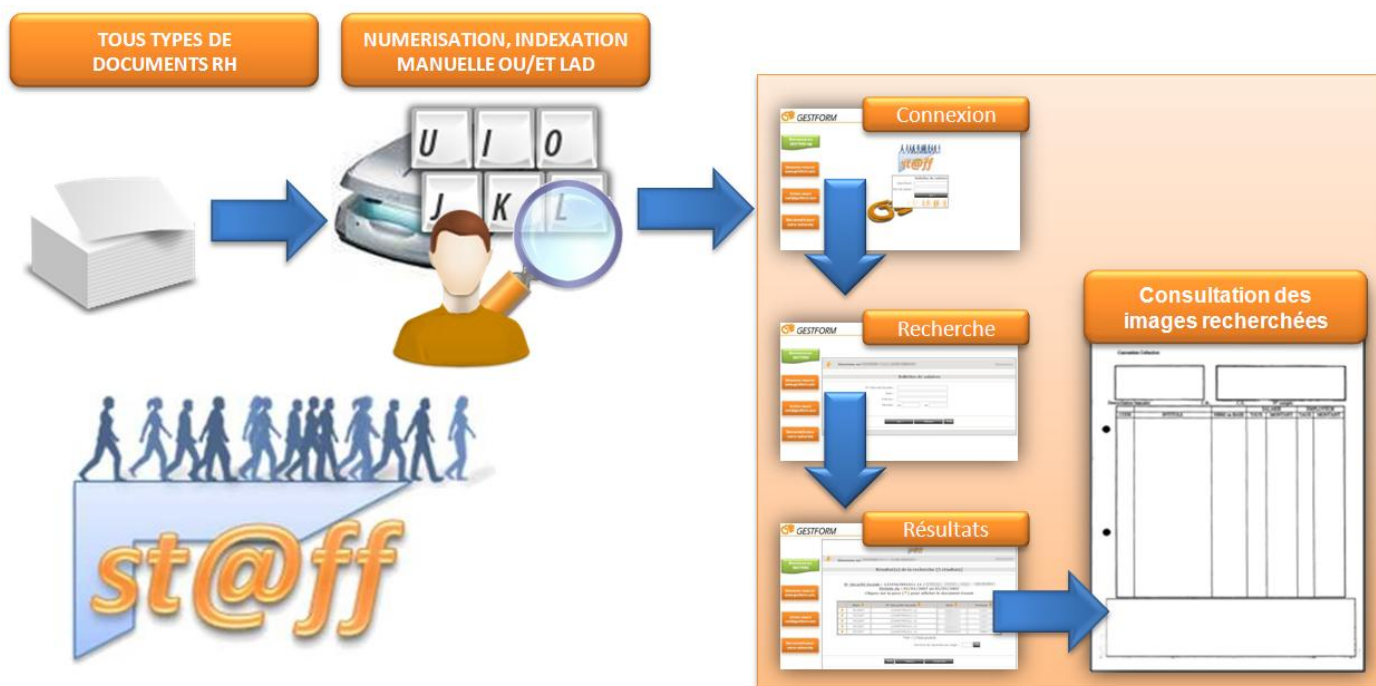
TOUS TYPES DE DOCUMENTS RH

NUMERISATION, INDEXATION MANUELLE OU/ET LAD

U I O
J K L

st@ff

GESTFORM
Connexion
st@ff

GESTFORM
Recherche

GESTFORM
Résultats

Consultation des images recherchées

CODE
LIBELLE
SALARIE
EMPLOYEUR
TAUX
MONTANT
TAUX
MONTANT